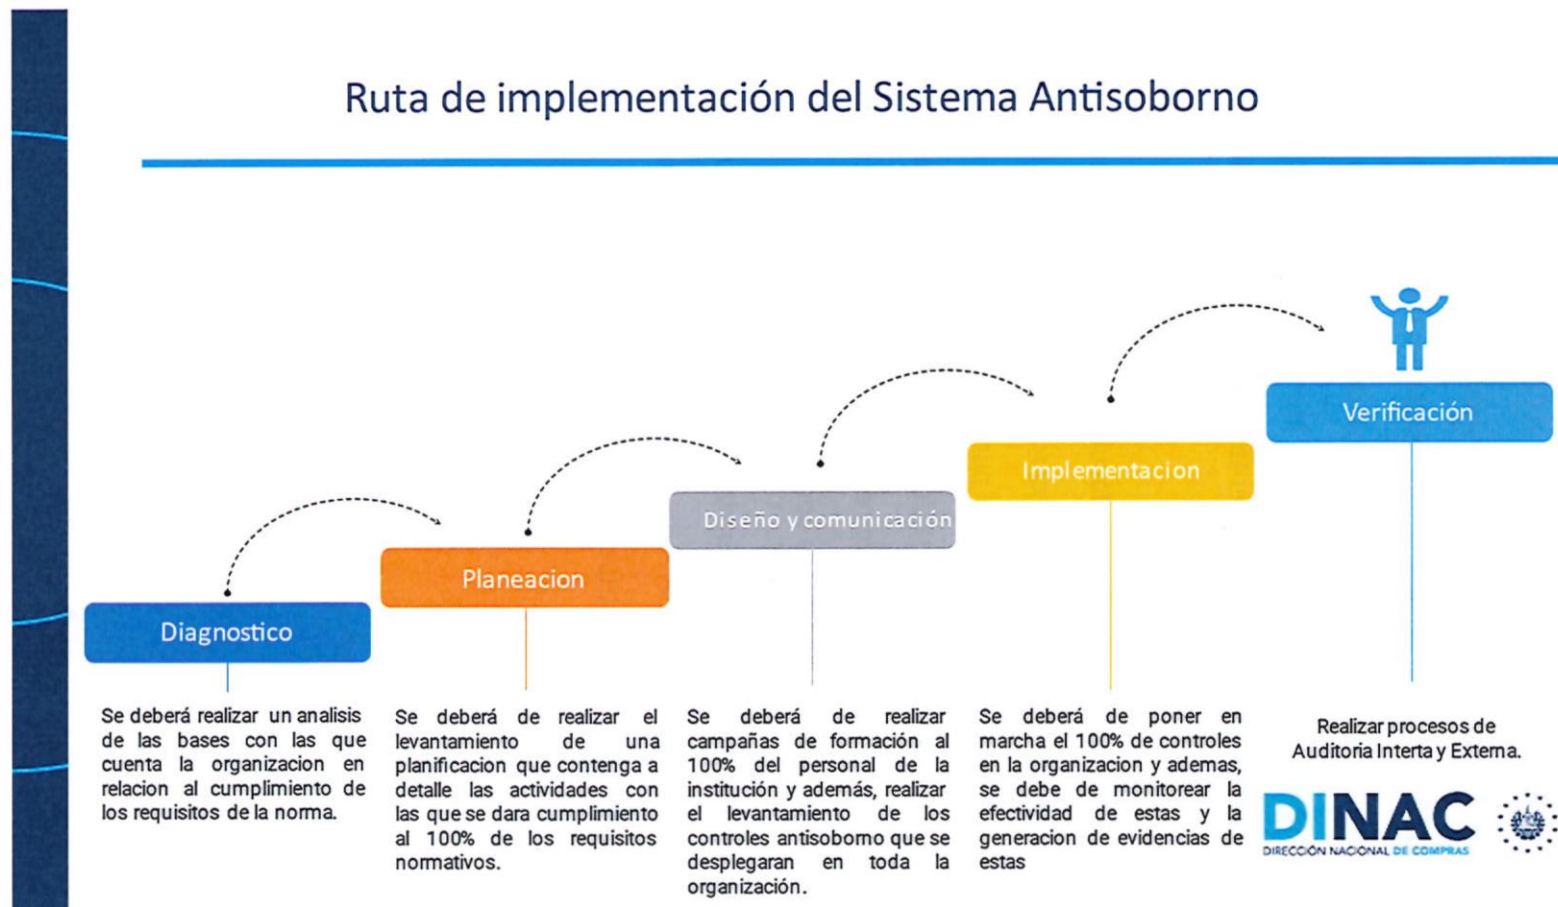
Ruta de implementación del Sistema Antisoborno

Verificación

Implementacion

Diseño y comunicación

Planeacion

Diagnostico

Se deberá realizar un analisis de las bases con las que cuenta la organizacion en relacion al cumplimiento de los requisitos de la norma.

Se deberá de realizar el levantamiento de una planificacion que contenga a detalle las actividades con las que se dara cumplimiento al 100% de los requisitos normativos.

Se deberá de realizar campañas de formación al 100% del personal de la institución y además, realizar el levantamiento de los controles antisoborno que se desplegaran en toda la organización.

Se deberá de poner en marcha el 100% de controles en la organizacion y ademas, se debe de monitorear la efectividad de estas y la generacion de evidencias de estas

Realizar procesos de Auditoria Interta y Externa.

DINAC
DIRECCIÓN NACIONAL DE COMPRAS